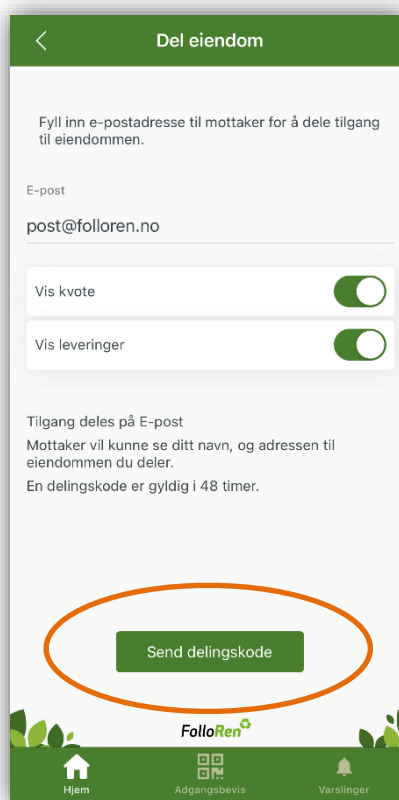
Del eiendom

Fyll inn e-postadresse til mottaker for å dele tilgang til eiendommen.

E-post

post@folloren.no

Vis kvote

Vis leveringer

Tilgang deles på E-post

Mottaker vil kunne se ditt navn, og adressen til eiendommen du deler.

En delingskode er gyldig i 48 timer.

Send delingskode

FolloRen

Hjem

Adgangsbevis

Varslinger